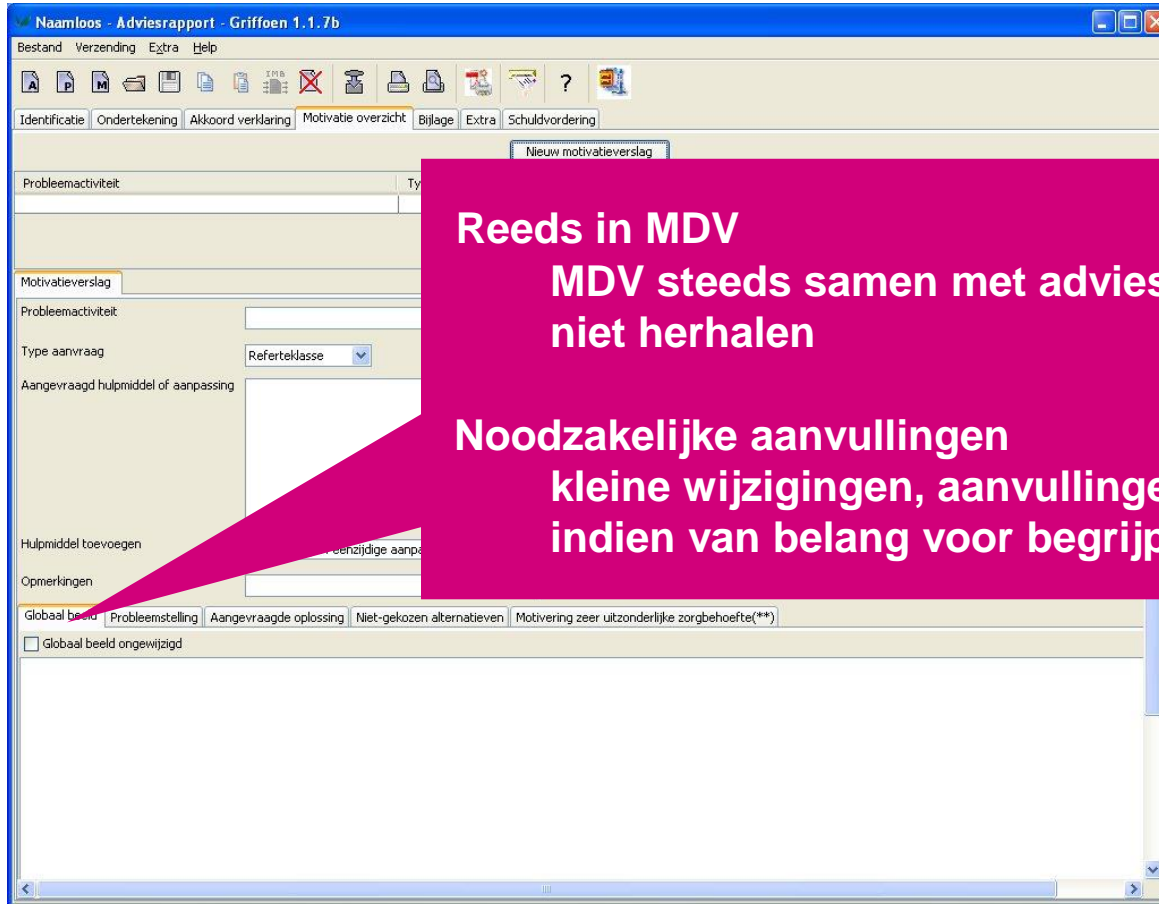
Naamloos - Adviesrapport - Griffoen 1.1.7b

Bestand Verzending Extra Help

? IMB

Identificatie | Ondertekening | Akkoord verklaring | Motivatie overzicht | Bijlage | Extra | Schuldvordering

Nieuw motivatieverslag

Probleemactiviteit | Ty

Motivatieverslag

Probleemactiviteit

Type aanvraag Referteklasse

Aangevraagd hulpmiddel of aanpassing

Hulpmiddel toevoegen eenzijdige aanpa

Opmerkingen

Reeds in MDV
MDV steeds samen met advies
niet herhalen

Noodzakelijke aanvullingen
kleine wijzigingen, aanvullinge
indien van belang voor begrijp

Globaal beeld | Probleemstelling | Aangevraagde oplossing | Niet-gekozen alternatieven | Motivering zeer uitzonderlijke zorgbehoefte(**)

Globaal beeld ongewijzigd